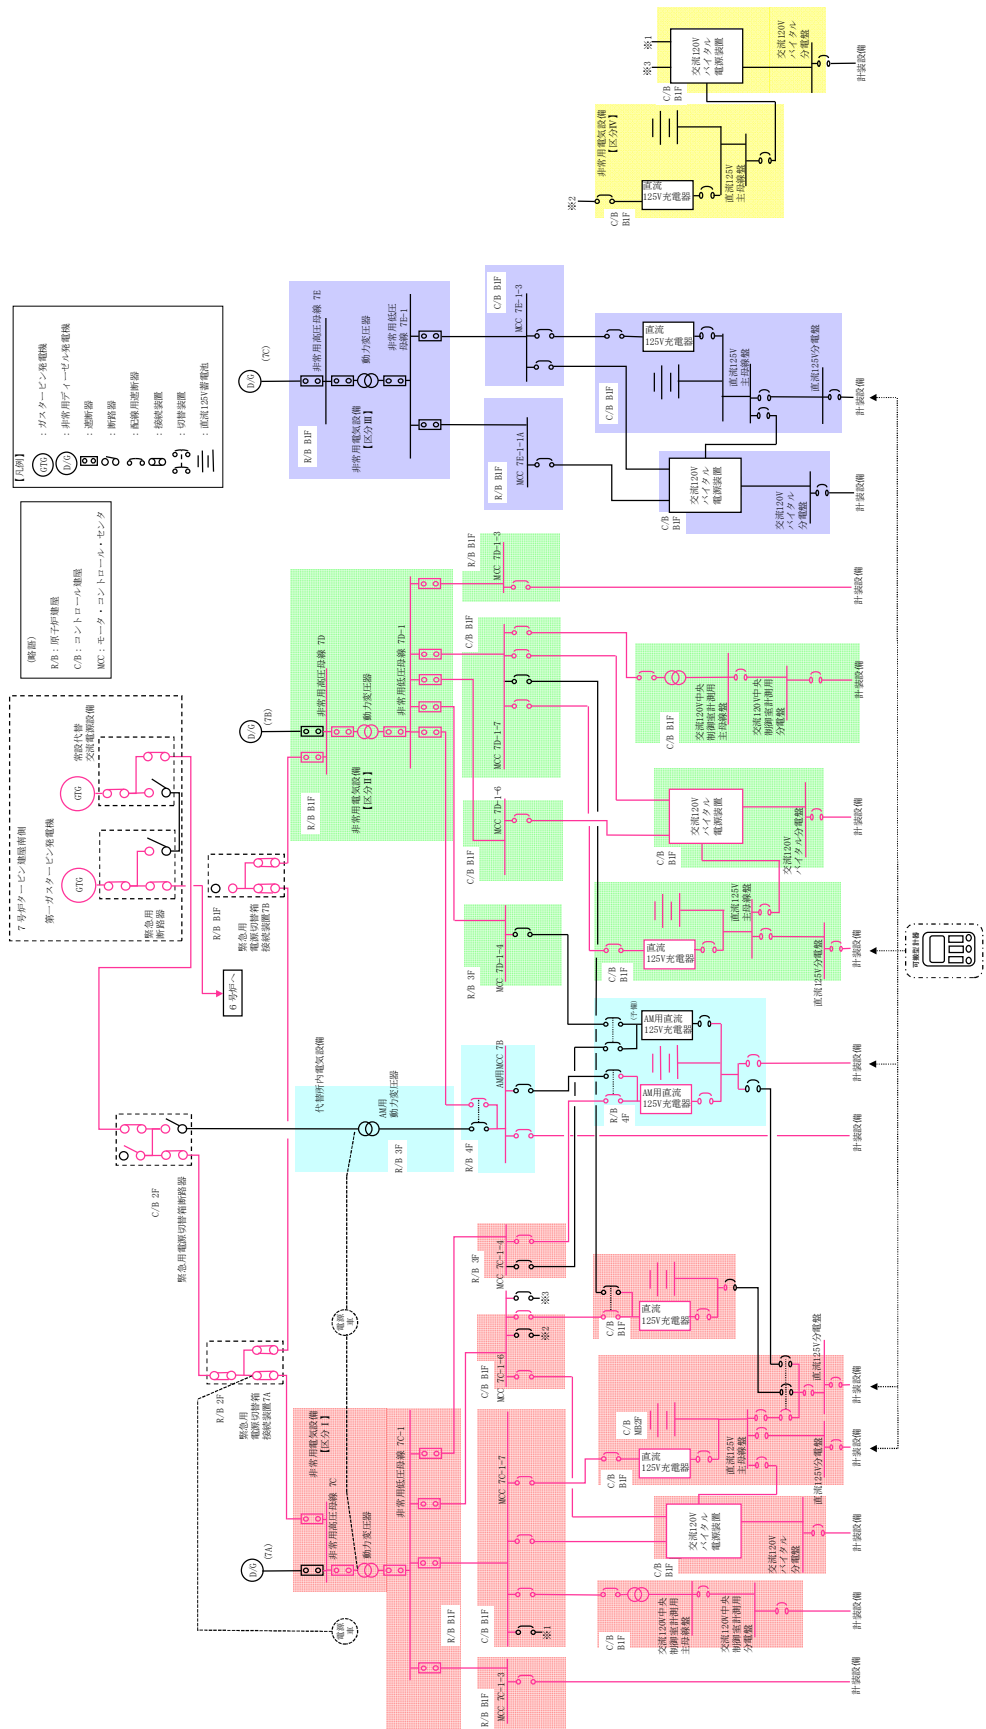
【凡例】
GTG ：ガスタービン発電機
D/G ：非常用ディーゼル発電機
：遮断器
：断路器
：配線用遮断器
：接続装置
：切替装置
：直流125V蓄電池

（略語）
R/B：原子炉建屋
C/B：コントロール建屋
MCC：モータ・コントロール・センタ

7号炉タービン建屋南側
第一ガスタービン発電機
常設代替交流電源設備
GTG
GTG
緊急用断路器

R/B B1F
緊急用電源切替箱接続装置7B

6号炉へ

C/B 2F
緊急用電源切替箱断路器

R/B 2F
緊急用電源切替箱接続装置7A

代替所内電気設備
AM用動力変圧器
R/B 3F
R/B 4F
AM用MCC 7B

D/G (7A)
非常用高圧母線 7C
動力変圧器
非常用低圧母線 7C-1
非常用電気設備【区分Ⅰ】
R/B B1F
電源車
電源車

D/G (7B)
非常用高圧母線 7D
動力変圧器
非常用低圧母線 7D-1
非常用電気設備【区分Ⅱ】
R/B B1F

D/G (7C)
非常用高圧母線 7E
動力変圧器
非常用低圧母線 7E-1
非常用電気設備【区分Ⅲ】
R/B B1F

R/B B1F MCC 7D-1-3
C/B B1F MCC 7D-1-7
C/B B1F MCC 7D-1-6
R/B 3F MCC 7D-1-4
R/B 3F MCC 7C-1-4
C/B B1F MCC 7C-1-6
C/B B1F MCC 7C-1-7
R/B B1F MCC 7C-1-3
C/B B1F MCC 7E-1-3
R/B B1F MCC 7E-1-1A

※1 ※2 ※3

非常用電気設備【区分Ⅳ】
直流125V充電器
直流125V主母線盤
交流120Vバイタル電源装置
交流120Vバイタル分電盤
C/B B1F
※1 ※2 ※3

直流125V充電器
直流125V主母線盤
直流125V分電盤
交流120Vバイタル電源装置
交流120Vバイタル分電盤
C/B B1F

交流120V中央制御室計測用主母線盤
交流120V中央制御室計測用分電盤
C/B B1F

交流120Vバイタル電源装置
交流120Vバイタル分電盤
C/B B1F

直流125V充電器
直流125V主母線盤
直流125V分電盤
C/B B1F

AM用直流125V充電器
AM用直流125V充電器
(予備)
R/B 4F

直流125V充電器
C/B B1F

C/B MB2F
直流125V充電器
直流125V主母線盤
直流125V分電盤
直流125V分電盤
C/B B1F

交流120Vバイタル電源装置
交流120Vバイタル分電盤
C/B B1F

交流120V中央制御室計測用主母線盤
交流120V中央制御室計測用分電盤
C/B B1F

可搬型計測器

計装設備
計装設備
計装設備
計装設備
計装設備
計装設備
計装設備
計装設備
計装設備
計装設備
計装設備
計装設備
計装設備
計装設備
計装設備